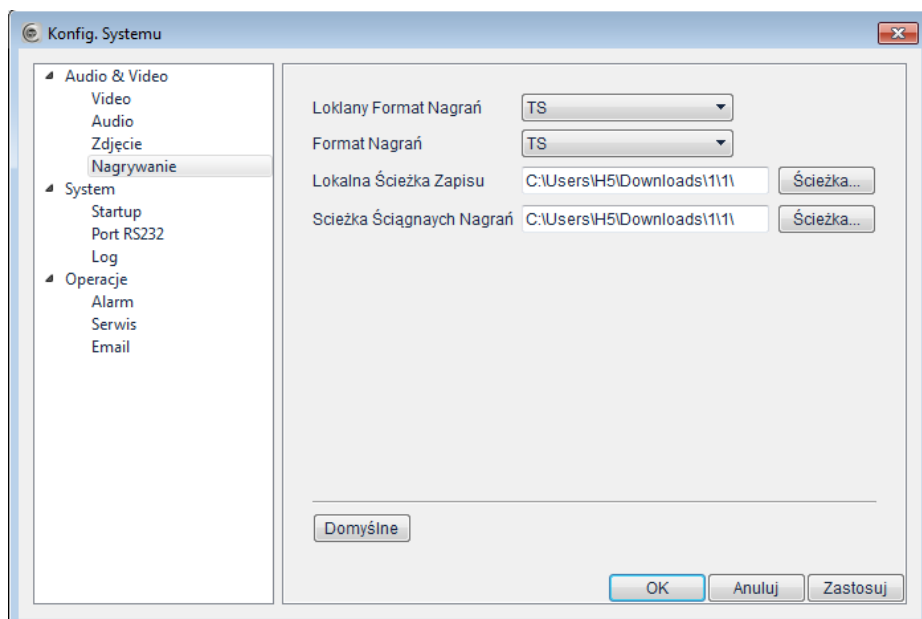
Konfig. Systemu

Audio & Video
Video
Audio
Zdjęcie
Nagrywanie
System
Startup
Port RS232
Log
Operacje
Alarm
Serwis
Email

Loklany Format Nagrań TS
Format Nagrań TS
Lokalna Ścieżka Zapisu C:\Users\H5\Downloads\1\1\ Ścieżka...
Sciezka Ściągnaych Nagrań C:\Users\H5\Downloads\1\1\ Ścieżka...

Domyślne

OK Anuluj Zastosuj